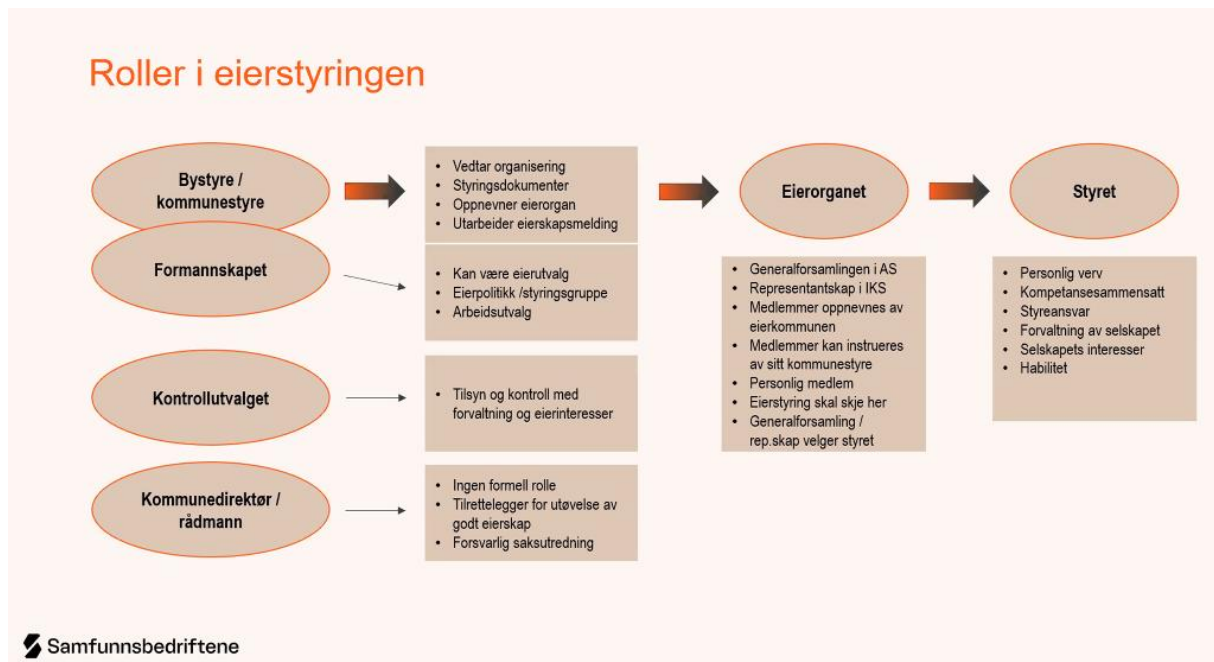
Roller i eierstyringen

Bystyre / kommunestyre

- Vedtar organisering
- Styringsdokumenter
- Oppnevner eierorgan
- Utarbeider eierskapsmelding

Eierorganet

Styret

Formannskapet

- Kan være eierutvalg
- Eierpolitikk /styringsgruppe
- Arbeidsutvalg

- Generalforsamlingen i AS
- Representantskap i IKS
- Medlemmer oppnevnes av eierkommunen
- Medlemmer kan instrueres av sitt kommunestyre
- Personlig medlem
- Eierstyring skal skje her
- Generalforsamling / rep.skap velger styret

- Personlig verv
- Kompetansesammensatt
- Styreansvar
- Forvaltning av selskapet
- Selskapets interesser
- Habilitet

Kontrollutvalget

- Tilsyn og kontroll med forvaltning og eierinteresser

Kommunedirektør / rådmann

- Ingen formell rolle
- Tilrettelegger for utøvelse av godt eierskap
- Forsvarlig saksutredning

Samfunnsbedriftene